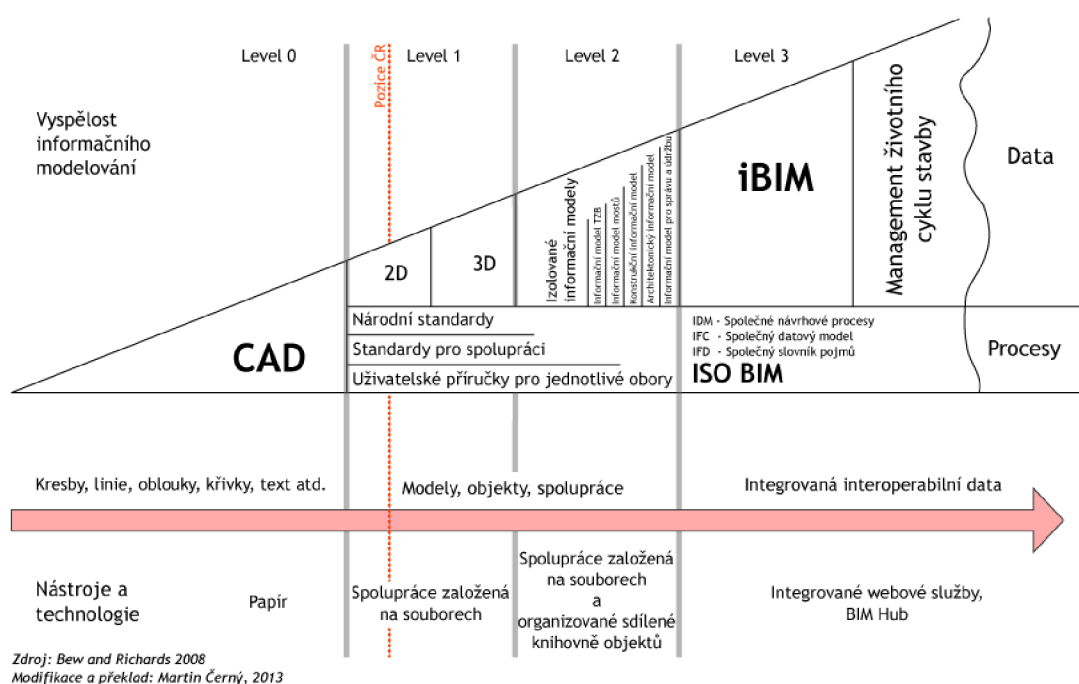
Level 0

Pozice ČR

Level 1

Level 2

Level 3

Vyspělost informačního modelování

Management životního cyklu stavby

Data

iBIM

2D

3D

Izolované informační modely

Informační model TZB

Informační model mostů

Konstrukční informační model

Architektonický informační model

Informační model pro správu a údržbu

CAD

Národní standardy

Standardy pro spolupráci

Uživatelské příručky pro jednotlivé obory

IDM - Společné návrhové procesy
IFC - Společný datový model
IFD - Společný slovník pojmů

ISO BIM

Procesy

Kresby, linie, oblouky, křivky, text atd.

Modely, objekty, spolupráce

Integrovaná interoperabilní data

Nástroje a technologie

Papír

Spolupráce založená na souborech

Spolupráce založená na souborech a organizované sdílené knihovně objektů

Integrované webové služby, BIM Hub

Zdroj: Bew and Richards 2008
Modifikace a překlad: Martin Černý, 2013